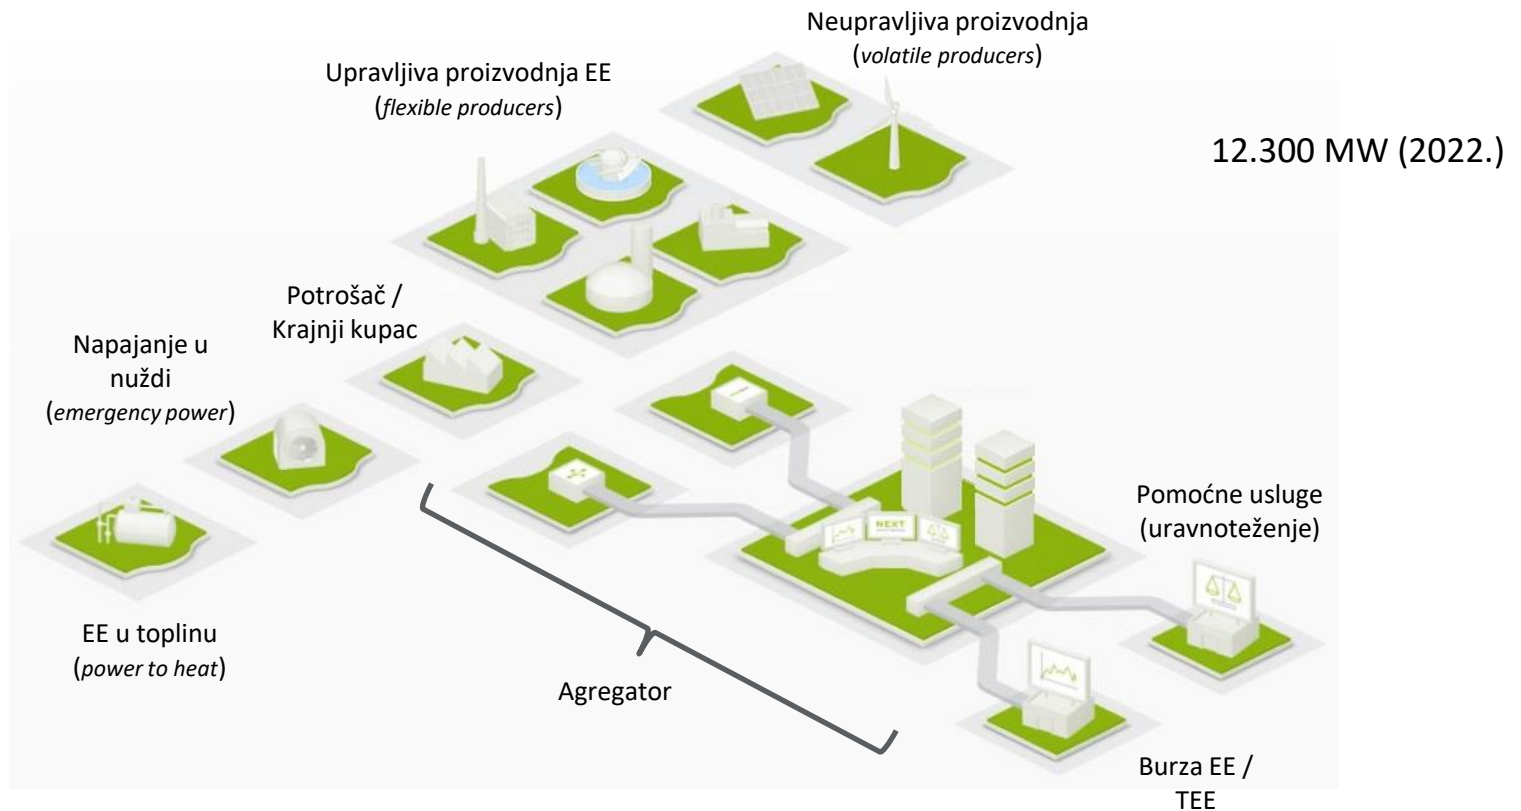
Neupravljiva proizvodnja
(*volatile producers*)

Upravljiva proizvodnja EE
(*flexible producers*)

12.300 MW (2022.)

Potrošač /
Krajnji kupac

Napajanje u nuždi
(*emergency power*)

NEXT

Pomoćne usluge
(uravnoteženje)

EE u toplinu
(*power to heat*)

Agregator

Burza EE /
TEE